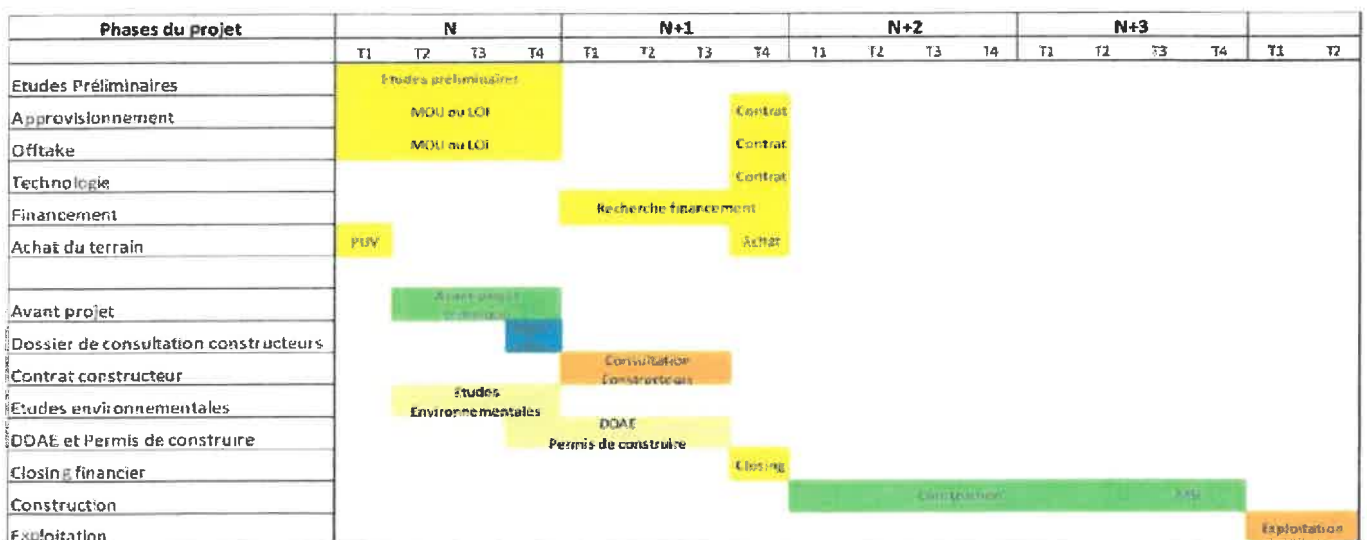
| Phases du projet | N | | | | N+1 | | | | N+2 | | | | N+3 | | | | | |
|---|---|---|---|---|---|---|---|---|---|---|---|---|---|---|---|---|---|---|
| | T1 | T2 | T3 | T4 | T1 | T2 | T3 | T4 | T1 | T2 | T3 | T4 | T1 | T2 | T3 | T4 | T1 | T2 |
| Etudes Préliminaires | Etudes préliminaires | | | | | | | | | | | | | | | | | |
| Approvisionnement | MOU ou LOI | | | | | | | Contrat | | | | | | | | | | |
| Offtake | MOU ou LOI | | | | | | | Contrat | | | | | | | | | | |
| Technologie | | | | | | | | Contrat | | | | | | | | | | |
| Financement | | | | | Recherche financement | | | | | | | | | | | | | |
| Achat du terrain | PUV | | | | | | | Achat | | | | | | | | | | |
| | | | | | | | | | | | | | | | | | | |
| Avant projet | | Avant projet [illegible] | | | | | | | | | | | | | | | | |
| Dossier de consultation constructeurs | | | | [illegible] | | | | | | | | | | | | | | |
| Contrat constructeur | | | | | Consultation Constructeurs | | | | | | | | | | | | | |
| Etudes environnementales | | Etudes Environnementales | | | | | | | | | | | | | | | | |
| DDAE et Permis de construire | | | | | DDAE Permis de construire | | | | | | | | | | | | | |
| Closing financier | | | | | | | | Closing | | | | | | | | | | |
| Construction | | | | | | | | | Construction | | | | | MSI | | | | |
| Exploitation | | | | | | | | | | | | | | | | | Exploitation | |